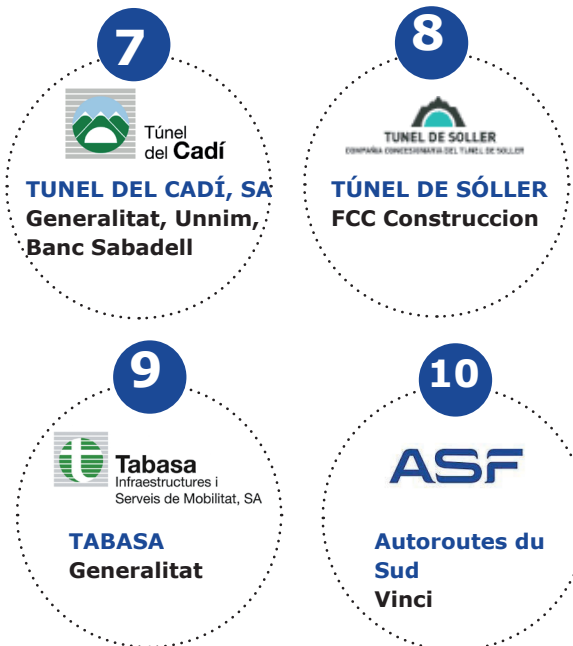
7

Túnel del Cadí

TUNEL DEL CADÍ, SA
Generalitat, Unnim, Banc Sabadell

8

TUNEL DE SOLLER
COMPAÑIA CONCESIONARIA DEL TUNEL DE SOLLER

TÚNEL DE SÓLLER
FCC Construccion

9

Tabasa
Infraestructures i Serveis de Mobilitat, SA

TABASA
Generalitat

10

ASF

Autoroutes du Sud
Vinci